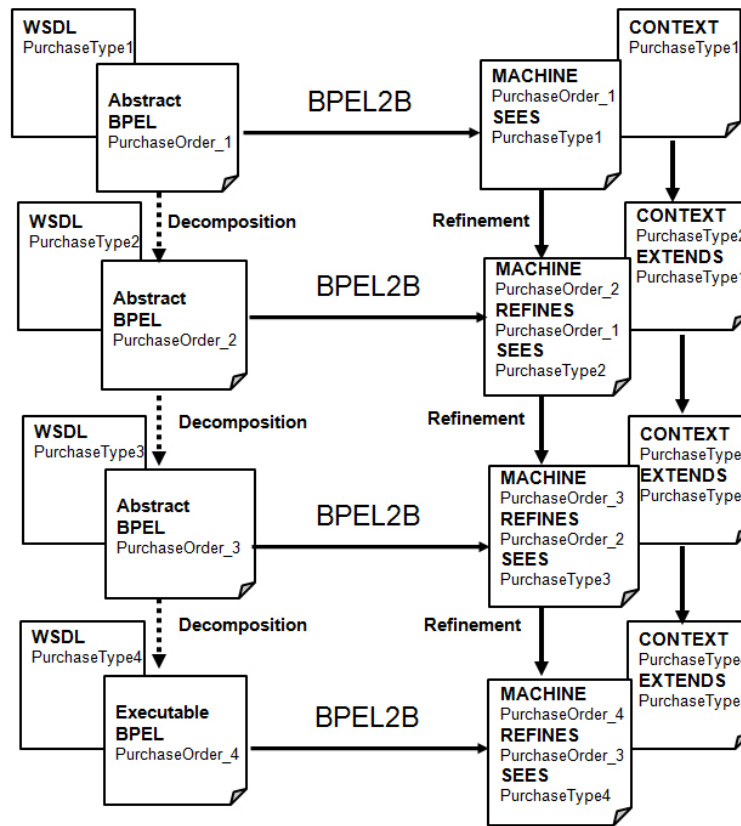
WSDL
PurchaseType1

Abstract
BPEL
PurchaseOrder_1

BPEL2B

MACHINE
PurchaseOrder_1
SEES
PurchaseType1

CONTEXT
PurchaseType1

Decomposition

Refinement

WSDL
PurchaseType2

Abstract
BPEL
PurchaseOrder_2

BPEL2B

MACHINE
PurchaseOrder_2
REFINES
PurchaseOrder_1
SEES
PurchaseType2

CONTEXT
PurchaseType2
EXTENDS
PurchaseType1

Decomposition

Refinement

WSDL
PurchaseType3

Abstract
BPEL
PurchaseOrder_3

BPEL2B

MACHINE
PurchaseOrder_3
REFINES
PurchaseOrder_2
SEES
PurchaseType3

CONTEXT
PurchaseType
EXTENDS
PurchaseType

Decomposition

Refinement

WSDL
PurchaseType4

Executable
BPEL
PurchaseOrder_4

BPEL2B

MACHINE
PurchaseOrder_4
REFINES
PurchaseOrder_3
SEES
PurchaseType4

CONTEXT
PurchaseType
EXTENDS
PurchaseType